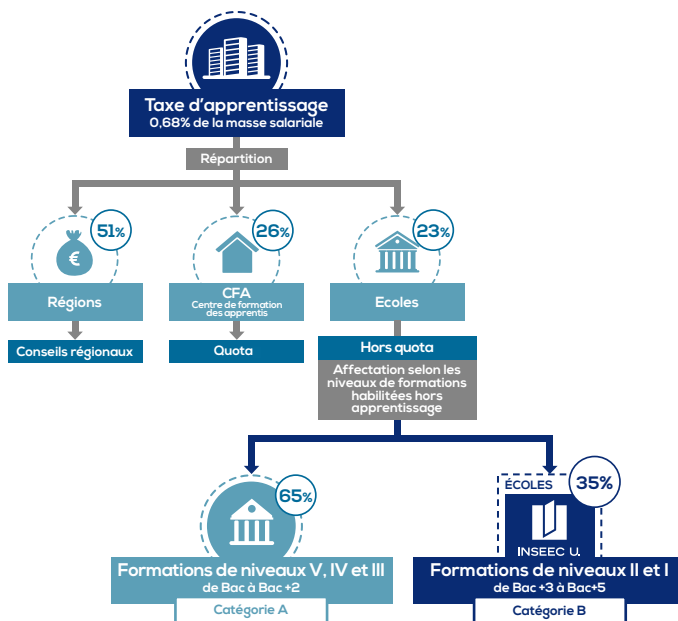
Taxe d'apprentissage
0,68% de la masse salariale

Répartition

51%
€
Régions
Conseils régionaux

26%
CFA
Centre de formation des apprentis
Quota

23%
Ecoles
Hors quota
Affectation selon les niveaux de formations habilitées hors apprentissage

65%
Formations de niveaux V, IV et III
de Bac à Bac +2
Catégorie A

ÉCOLES
35%
INSEEC U.
Formations de niveaux II et I
de Bac +3 à Bac+5
Catégorie B